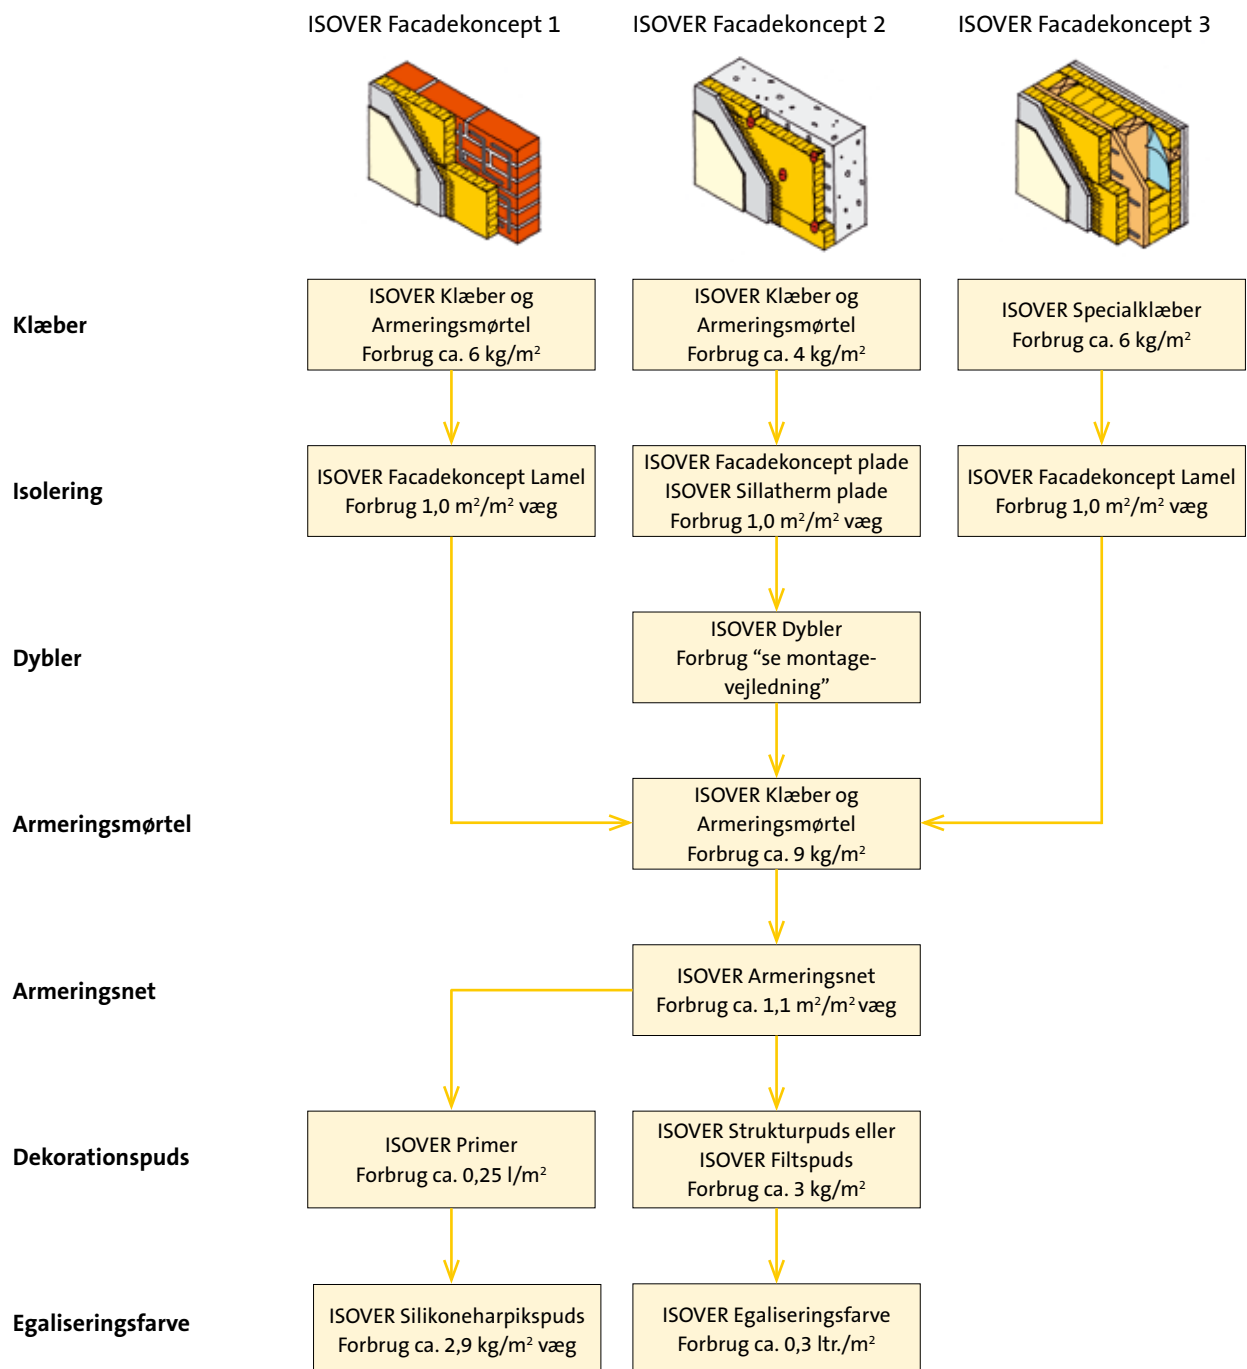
ISOVER Facadekoncept 1

ISOVER Facadekoncept 2

ISOVER Facadekoncept 3

Klæber

ISOVER Klæber og Armeringsmørtel Forbrug ca. 6 kg/m$^2$

ISOVER Klæber og Armeringsmørtel Forbrug ca. 4 kg/m$^2$

ISOVER Specialklæber Forbrug ca. 6 kg/m$^2$

Isolering

ISOVER Facadekoncept Lamel Forbrug 1,0 m$^2$/m$^2$ væg

ISOVER Facadekoncept plade ISOVER Sillatherm plade Forbrug 1,0 m$^2$/m$^2$ væg

ISOVER Facadekoncept Lamel Forbrug 1,0 m$^2$/m$^2$ væg

Dybler

ISOVER Dybler Forbrug “se montagevejledning”

Armeringsmørtel

ISOVER Klæber og Armeringsmørtel Forbrug ca. 9 kg/m$^2$

Armeringsnet

ISOVER Armeringsnet Forbrug ca. 1,1 m$^2$/m$^2$ væg

Dekorationspuds

ISOVER Primer Forbrug ca. 0,25 l/m$^2$

ISOVER Strukturpuds eller ISOVER Filtspuds Forbrug ca. 3 kg/m$^2$

Egaliseringsfarve

ISOVER Silikoneharpikspuds Forbrug ca. 2,9 kg/m$^2$ væg

ISOVER Egaliseringsfarve Forbrug ca. 0,3 ltr./m$^2$